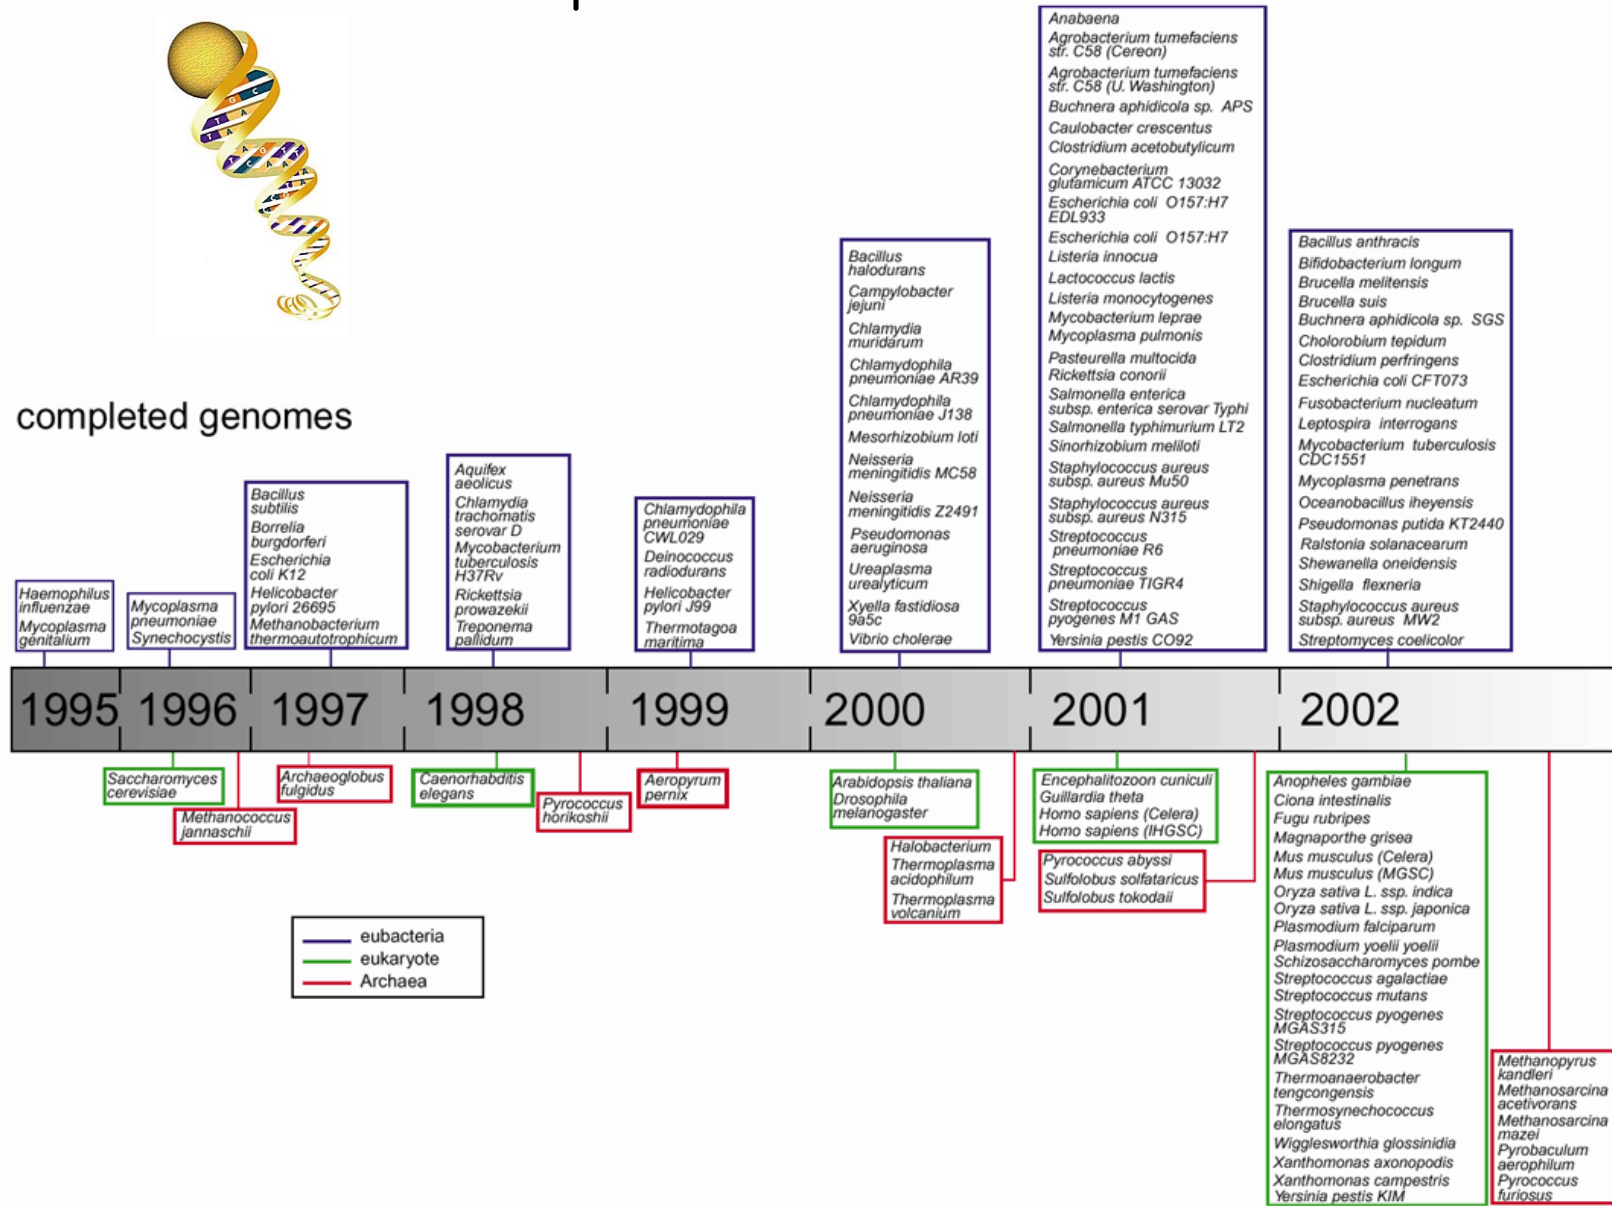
completed genomes

Haemophilus influenzae
Mycoplasma genitalium

Mycoplasma pneumoniae
Synechocystis

Bacillus subtilis
Borrelia burgdorferi
Escherichia coli K12
Helicobacter pylori 26695
Methanobacterium thermoautotrophicum

Aquifex aeolicus
Chlamydia trachomatis serovar D
Mycobacterium tuberculosis H37Rv
Rickettsia prowazekii
Treponema pallidum

Chlamydophila pneumoniae CWL029
Deinococcus radiodurans
Helicobacter pylori J99
Thermotagoa maritima

Bacillus halodurans
Campylobacter jejuni
Chlamydia muridarum
Chlamydophila pneumoniae AR39
Chlamydophila pneumoniae J138
Mesorhizobium loti
Neisseria meningitidis MC58
Neisseria meningitidis Z2491
Pseudomonas aeruginosa
Ureaplasma urealyticum
Xyella fastidiosa 9a5c
Vibrio cholerae

Anabaena
Agrobacterium tumefaciens str. C58 (Cereon)
Agrobacterium tumefaciens str. C58 (U. Washington)
Buchnera aphidicola sp. APS
Caulobacter crescentus
Clostridium acetobutylicum
Corynebacterium glutamicum ATCC 13032
Escherichia coli O157:H7 EDL933
Escherichia coli O157:H7
Listeria innocua
Lactococcus lactis
Listeria monocytogenes
Mycobacterium leprae
Mycoplasma pulmonis
Pasteurella multocida
Rickettsia conorii
Salmonella enterica subsp. enterica serovar Typhi
Salmonella typhimurium LT2
Sinorhizobium meliloti
Staphylococcus aureus subsp. aureus Mu50
Staphylococcus aureus subsp. aureus N315
Streptococcus pneumoniae R6
Streptococcus pneumoniae TIGR4
Streptococcus pyogenes M1 GAS
Yersinia pestis CO92

Bacillus anthracis
Bifidobacterium longum
Brucella melitensis
Brucella suis
Buchnera aphidicola sp. SGS
Cholorobium tepidum
Clostridium perfringens
Escherichia coli CFT073
Fusobacterium nucleatum
Leptospira interrogans
Mycobacterium tuberculosis CDC1551
Mycoplasma penetrans
Oceanobacillus iheyensis
Pseudomonas putida KT2440
Ralstonia solanacearum
Shewanella oneidensis
Shigella flexneria
Staphylococcus aureus subsp. aureus MW2
Streptomyces coelicolor

1995 1996 1997 1998 1999 2000 2001 2002

Saccharomyces cerevisiae

Methanococcus jannaschii

Archaeoglobus fulgidus

Caenorhabditis elegans

Pyrococcus horikoshii

Aeropyrum pernix

Arabidopsis thaliana
Drosophila melanogaster

Halobacterium
Thermoplasma acidophilum
Thermoplasma volcanium

Encephalitozoon cuniculi
Guillardia theta
Homo sapiens (Celera)
Homo sapiens (IHGSC)

Pyrococcus abyssi
Sulfolobus solfataricus
Sulfolobus tokodaii

Anopheles gambiae
Ciona intestinalis
Fugu rubripes
Magnaporthe grisea
Mus musculus (Celera)
Mus musculus (MGSC)
Oryza sativa L. ssp. indica
Oryza sativa L. ssp. japonica
Plasmodium falciparum
Plasmodium yoelii yoelii
Schizosaccharomyces pombe
Streptococcus agalactiae
Streptococcus mutans
Streptococcus pyogenes MGAS315
Streptococcus pyogenes MGAS8232
Thermoanaerobacter tengcongensis
Thermosynechococcus elongatus
Wigglesworthia glossinidia
Xanthomonas axonopodis
Xanthomonas campestris
Yersinia pestis KIM

Methanopyrus kandleri
Methanosarcina acetivorans
Methanosarcina mazei
Pyrobaculum aerophilum
Pyrococcus furiosus

eubacteria
eukaryote
Archaea